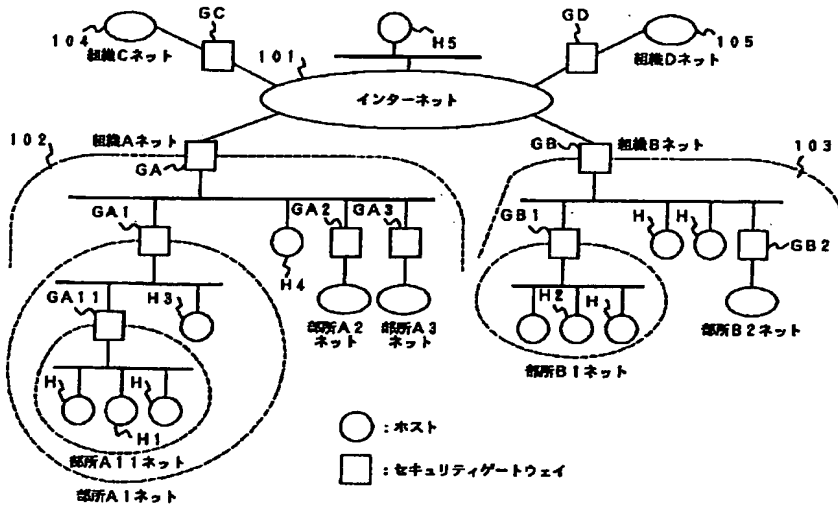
GC
104
組織Cネット
H5
GD
105
組織Dネット
101
インターネット
102
組織Aネット
GA
GB
組織Bネット
103
GA1
GA2
GA3
H4
部所A2ネット
部所A3ネット
GB1
H
H
GB2
H2
H
部所B1ネット
部所B2ネット
GA11
H3
H
H
H1
部所A11ネット
部所A1ネット
：ホスト
：セキュリティゲートウェイ